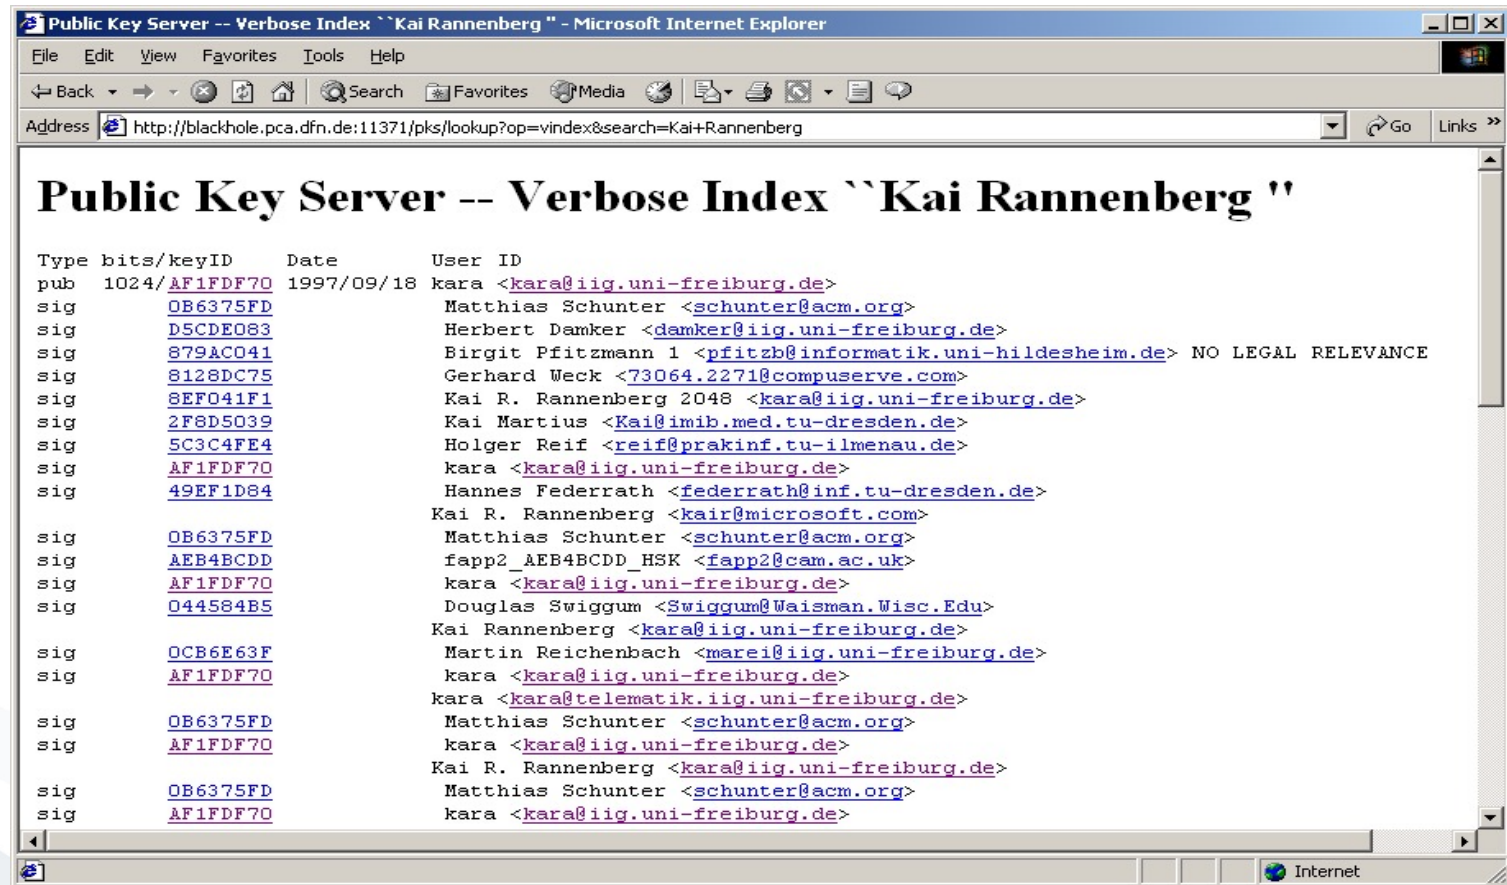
Public Key Server -- Verbose Index ``Kai Rannenberg " - Microsoft Internet Explorer

File Edit View Favorites Tools Help

Back Search Favorites Media

Address http://blackhole.pca.dfn.de:11371/pks/lookup?op=vindex&search=Kai+Rannenberg Go Links

Public Key Server -- Verbose Index ``Kai Rannenberg "

Type bits/keyID Date User ID
pub 1024/AF1FDF70 1997/09/18 kara <kara@iig.uni-freiburg.de>
sig 0B6375FD Matthias Schunter <schunter@acm.org>
sig D5CDE083 Herbert Damker <damker@iig.uni-freiburg.de>
sig 879AC041 Birgit Pfitzmann 1 <pfitzb@informatik.uni-hildesheim.de> NO LEGAL RELEVANCE
sig 8128DC75 Gerhard Weck <73064.2271@compuserve.com>
sig 8EF041F1 Kai R. Rannenberg 2048 <kara@iig.uni-freiburg.de>
sig 2F8D5039 Kai Martius <Kai@imib.med.tu-dresden.de>
sig 5C3C4FE4 Holger Reif <reif@prakinf.tu-ilmenau.de>
sig AF1FDF70 kara <kara@iig.uni-freiburg.de>
sig 49EF1D84 Hannes Federrath <federrath@inf.tu-dresden.de>
Kai R. Rannenberg <kair@microsoft.com>
sig 0B6375FD Matthias Schunter <schunter@acm.org>
sig AEB4BCDD fapp2_AEB4BCDD_HSK <fapp2@cam.ac.uk>
sig AF1FDF70 kara <kara@iig.uni-freiburg.de>
sig 044584B5 Douglas Swiggum <Swiggum@Waisman.Wisc.Edu>
Kai Rannenberg <kara@iig.uni-freiburg.de>
sig 0CB6E63F Martin Reichenbach <marei@iig.uni-freiburg.de>
sig AF1FDF70 kara <kara@iig.uni-freiburg.de>
kara <kara@telematik.iig.uni-freiburg.de>
sig 0B6375FD Matthias Schunter <schunter@acm.org>
sig AF1FDF70 kara <kara@iig.uni-freiburg.de>
Kai R. Rannenberg <kara@iig.uni-freiburg.de>
sig 0B6375FD Matthias Schunter <schunter@acm.org>
sig AF1FDF70 kara <kara@iig.uni-freiburg.de>

Internet